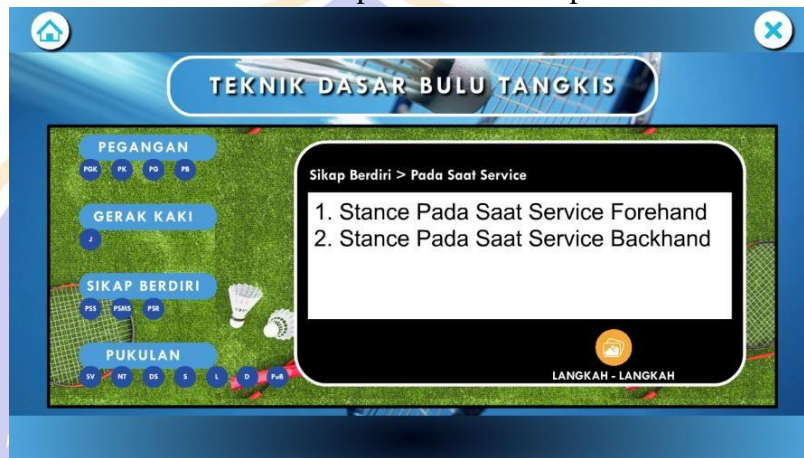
TEKNIK DASAR BULU TANGKIS

PEGANGAN
PGK PK PG PB

GERAK KAKI
J

SIKAP BERDIRI
PSS PSMS PSR

PUKULAN
SV NT DS S L D PnB

Sikap Berdiri > Pada Saat Service

1. Stance Pada Saat Service Forehand
2. Stance Pada Saat Service Backhand

LANGKAH - LANGKAH